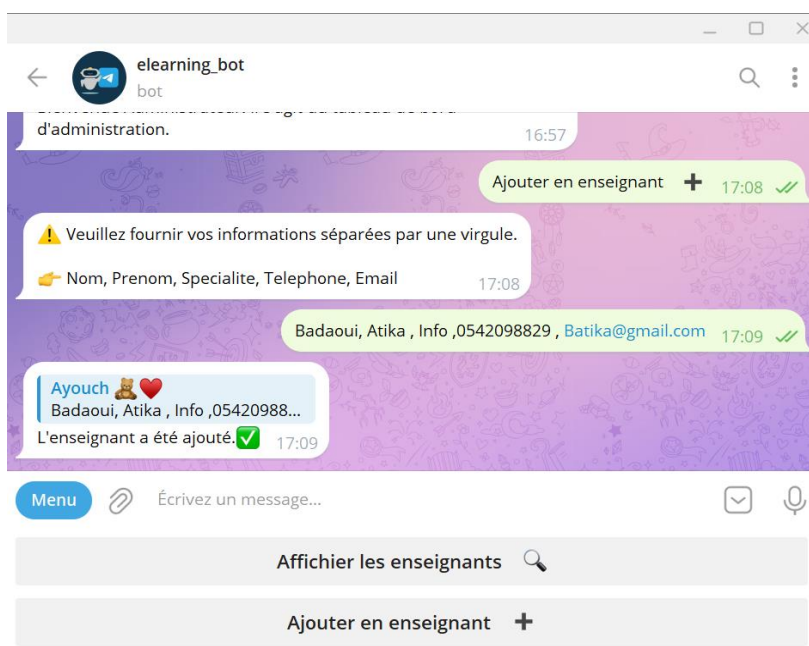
elearning_bot
bot

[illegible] d'administration. 16:57

Ajouter en enseignant ➕ 17:08

⚠️ Veuillez fournir vos informations séparées par une virgule.

👉 Nom, Prenom, Specialite, Telephone, Email 17:08

Badaoui, Atika , Info ,0542098829 , Batika@gmail.com 17:09

Ayouch 🧸❤️
Badaoui, Atika , Info ,05420988...
L'enseignant a été ajouté.✅ 17:09

Menu
Écrivez un message...

Affichier les enseignants 🔍

Ajouter en enseignant ➕